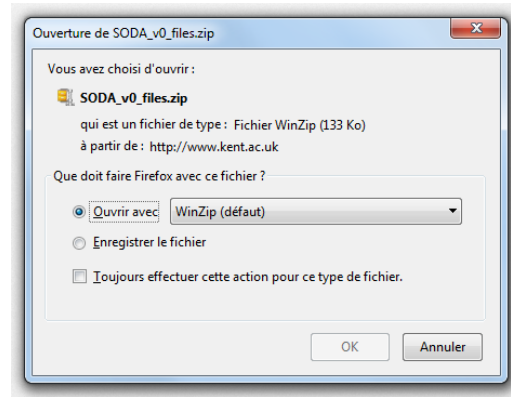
Ouverture de SODA_v0_files.zip

Vous avez choisi d'ouvrir :

SODA_v0_files.zip

qui est un fichier de type : Fichier WinZip (133 Ko)

à partir de : http://www.kent.ac.uk

Que doit faire Firefox avec ce fichier ?

Ouvrir avec WinZip (défaut)

Enregistrer le fichier

Toujours effectuer cette action pour ce type de fichier.

OK Annuler